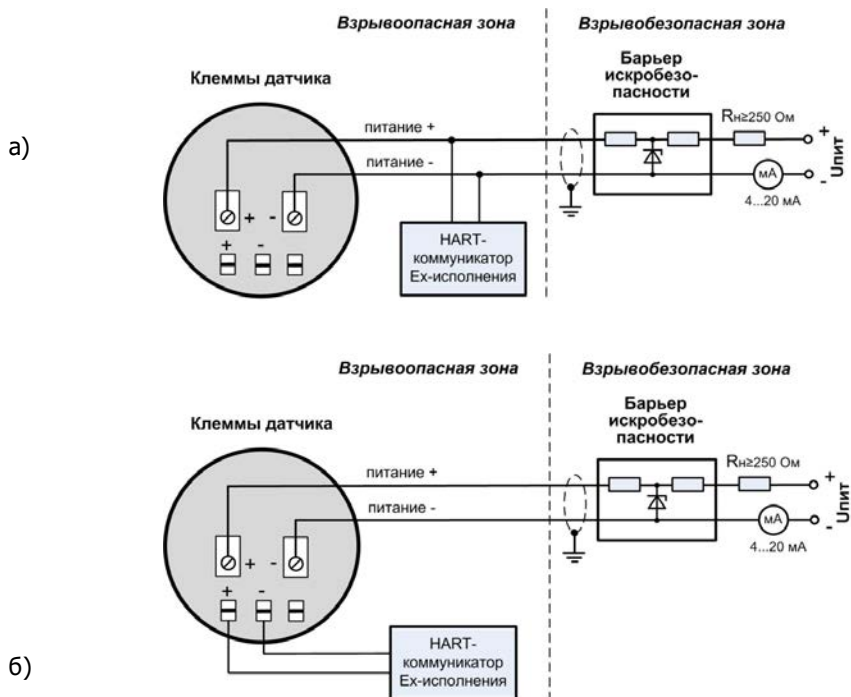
а)

Взрывоопасная зона

Взрывобезопасная зона

Клеммы датчика

Барьер искробезопасности

питание +

питание -

Rн≥250 Ом

+

Uпит

-

мА

4...20 мА

+ -

+ -

HART-коммуникатор Ex-исполнения

б)

Взрывоопасная зона

Взрывобезопасная зона

Клеммы датчика

Барьер искробезопасности

питание +

питание -

Rн≥250 Ом

+

Uпит

-

мА

4...20 мА

+ -

+ -

HART-коммуникатор Ex-исполнения